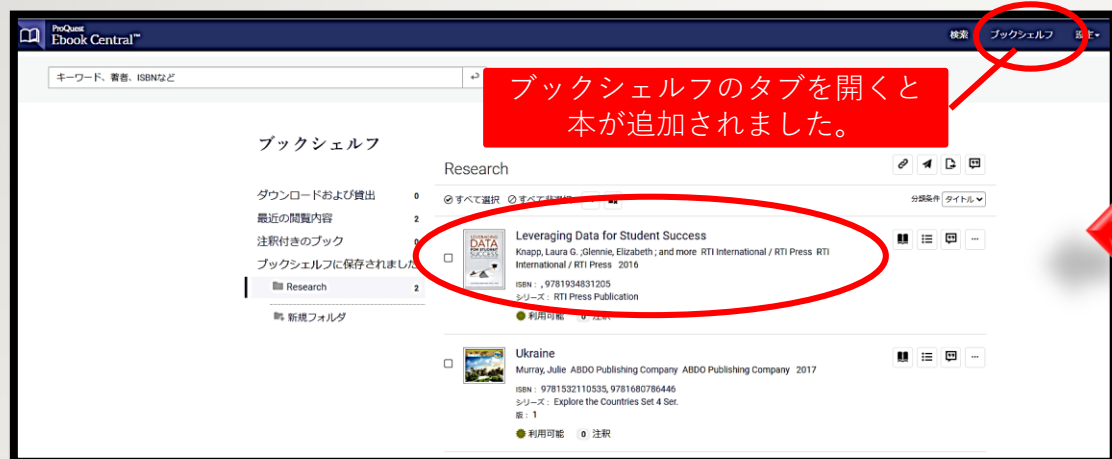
ProQuest Ebook Central™

検索　ブックシェルフ　設定

キーワード、著者、ISBNなど

ブックシェルフのタブを開くと本が追加されました。

ブックシェルフ

ダウンロードおよび貸出 0
最近の閲覧内容 2
注釈付きのブック 0
ブックシェルフに保存されました
Research 2
新規フォルダ

Research

すべて選択　すべて非選択

分類条件 タイトル

Leveraging Data for Student Success
Knapp, Laura G. ;Glennie, Elizabeth ; and more RTI International / RTI Press RTI International / RTI Press 2016
ISBN : , 9781934831205
シリーズ : RTI Press Publication
利用可能 0 注釈

Ukraine
Murray, Julie ABDO Publishing Company ABDO Publishing Company 2017
ISBN : 9781532110535, 9781680786446
シリーズ : Explore the Countries Set 4 Ser.
版 : 1
利用可能 0 注釈